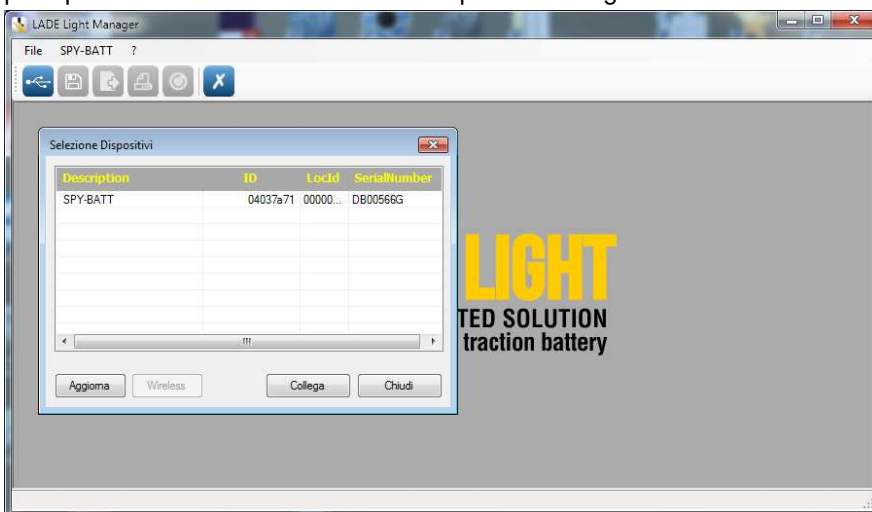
LADE Light Manager

File SPY-BATT ?

Selezione Dispositivi

| Description | ID | LocId | SerialNumber |
|---|---|---|---|
| SPY-BATT | 04037a71 | 00000... | DB00566G |

LIGHT

TED SOLUTION

traction battery

Aggiorna Wireless Collega Chiudi